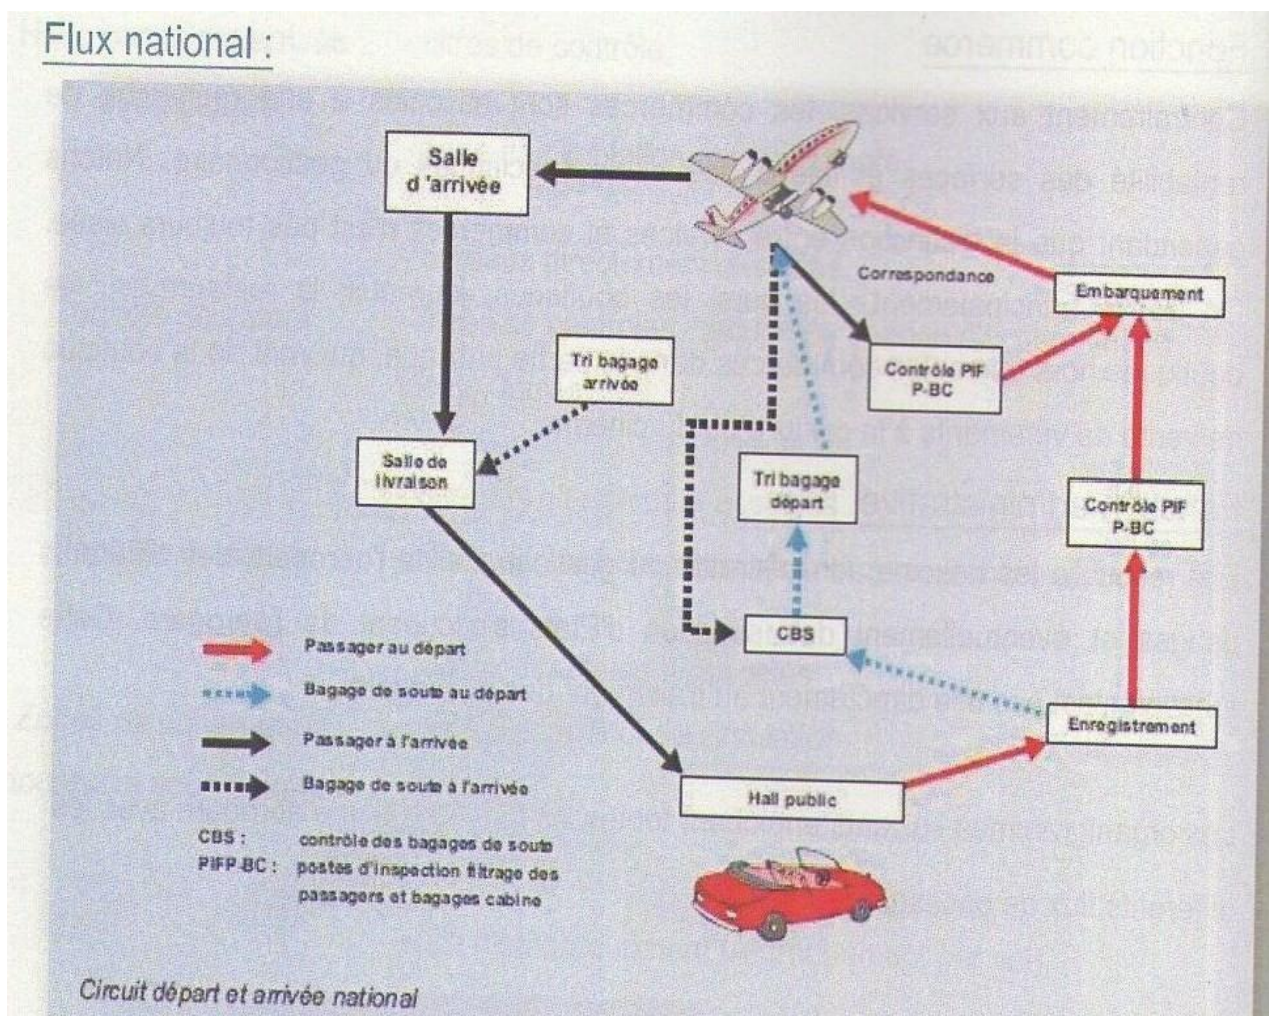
Flux national :

Salle d'arrivée

Correspondance

Embarquement

Tri bagage arrivée

Contrôle PIF P-BC

Salle de livraison

Tri bagage départ

Contrôle PIF P-BC

CBS

Passager au départ

Bagage de soute au départ

Passager à l'arrivée

Bagage de soute à l'arrivée

Enregistrement

Hall public

CBS : contrôle des bagages de soute
PIFP-BC : postes d'inspection filtrage des passagers et bagages cabine

Circuit départ et arrivée national